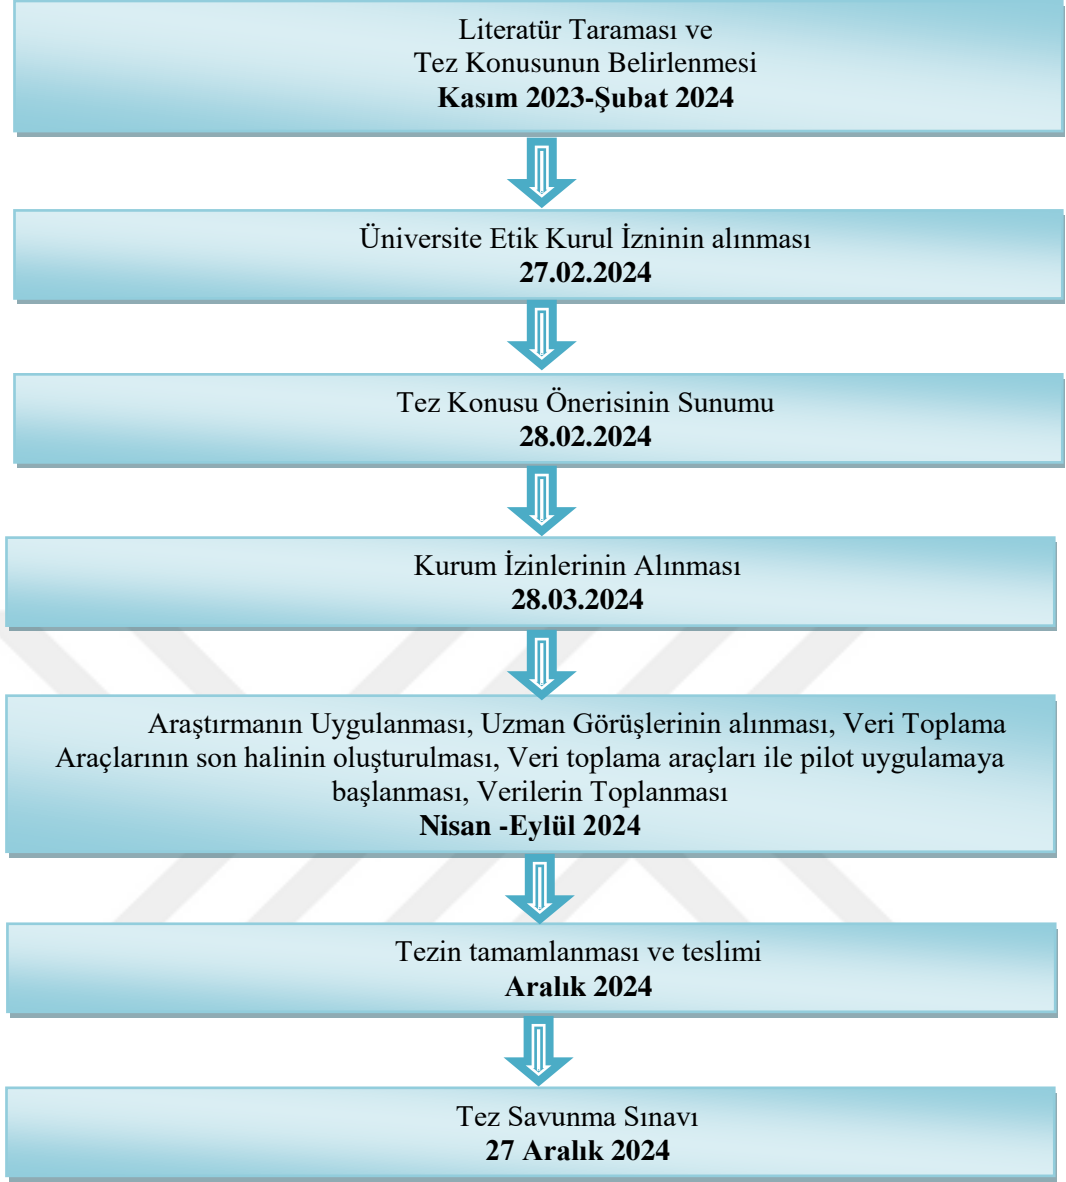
Literatür Taraması ve
Tez Konusunun Belirlenmesi
**Kasım 2023-Şubat 2024**

Üniversite Etik Kurul İzninin alınması
**27.02.2024**

Tez Konusu Önerisinin Sunumu
**28.02.2024**

Kurum İzinlerinin Alınması
**28.03.2024**

Araştırmanın Uygulanması, Uzman Görüşlerinin alınması, Veri Toplama Araçlarının son halinin oluşturulması, Veri toplama araçları ile pilot uygulamaya başlanması, Verilerin Toplanması
**Nisan -Eylül 2024**

Tezin tamamlanması ve teslimi
**Aralık 2024**

Tez Savunma Sınavı
**27 Aralık 2024**